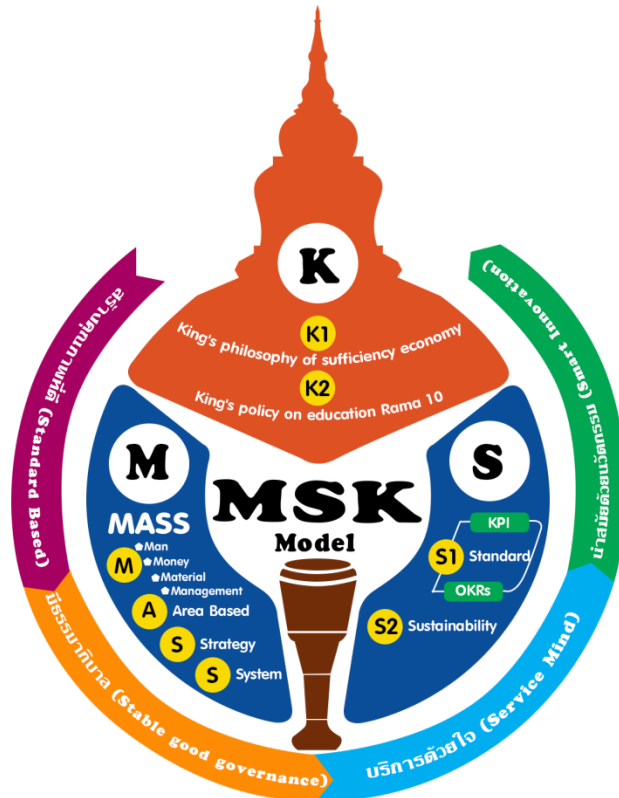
K

K1 King's philosophy of sufficiency economy

K2 King's policy on education Rama 10

M

MASS

M Man Money Material Management

A Area Based

S Strategy

S System

MSK Model

S

KPI

S1 Standard

OKRs

S2 Sustainability

สร้างมาตรฐาน (Standard Based)

นำสู่นวัตกรรม (Smart Innovation)

มีธรรมาภิบาล (Stable good governance)

บริการด้วยใจ (Service Mind)